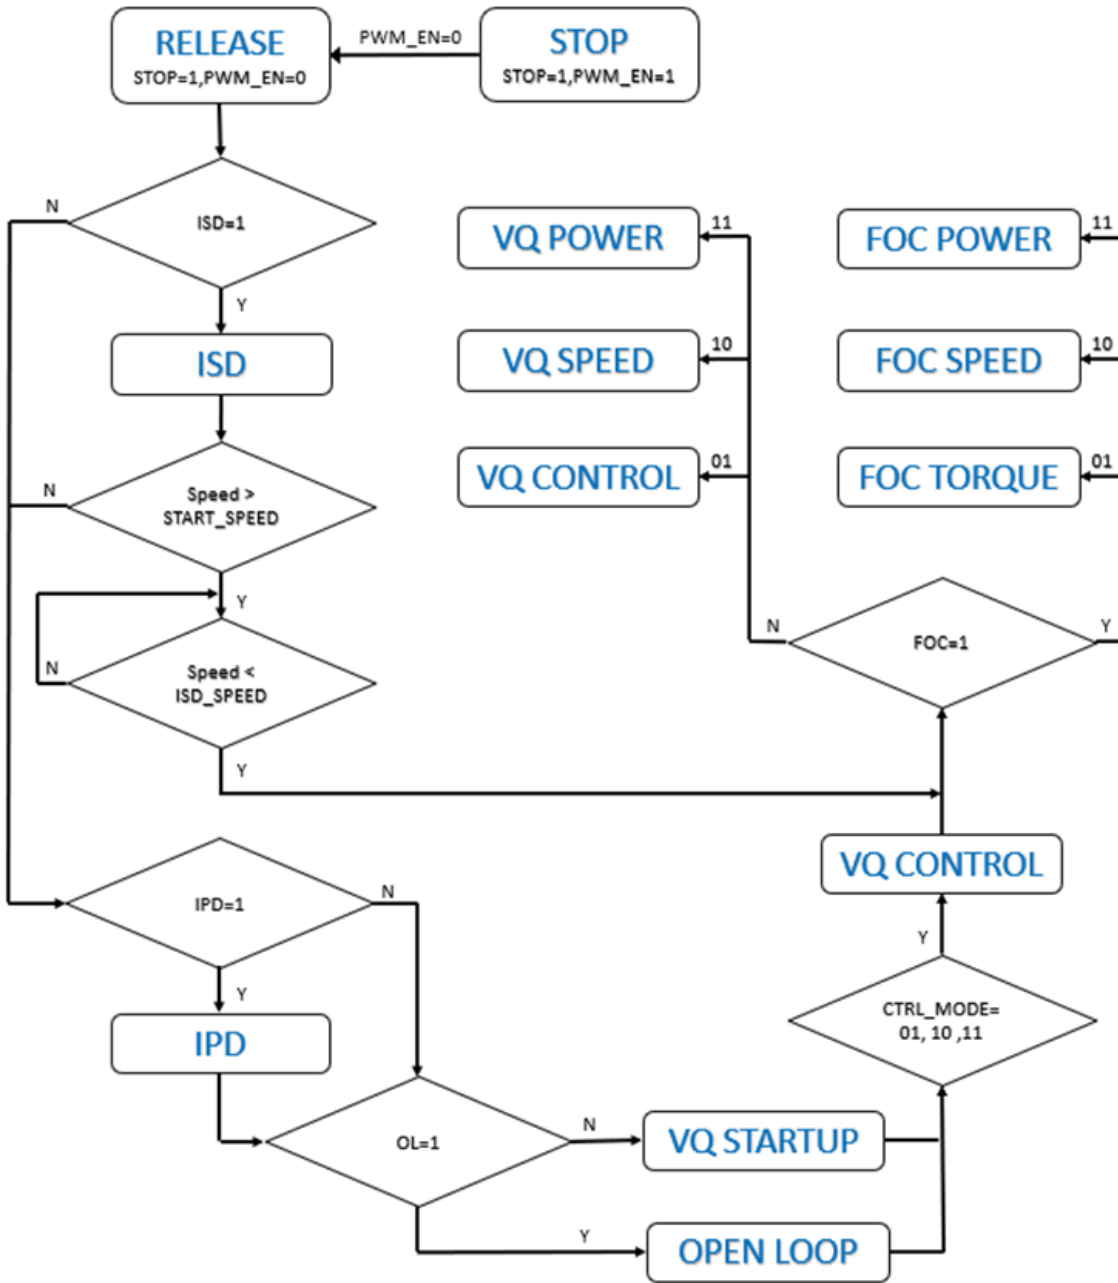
RELEASE
STOP=1,PWM_EN=0

PWM_EN=0

STOP
STOP=1,PWM_EN=1

N
ISD=1
Y
ISD

N
Speed > START_SPEED
Y

N
Speed < ISD_SPEED
Y

VQ POWER
11
VQ SPEED
10
VQ CONTROL
01

FOC POWER
11
FOC SPEED
10
FOC TORQUE
01

N
FOC=1
Y

VQ CONTROL

Y
CTRL_MODE= 01, 10 ,11

IPD=1
N
Y
IPD

OL=1
N
VQ STARTUP
Y
OPEN LOOP